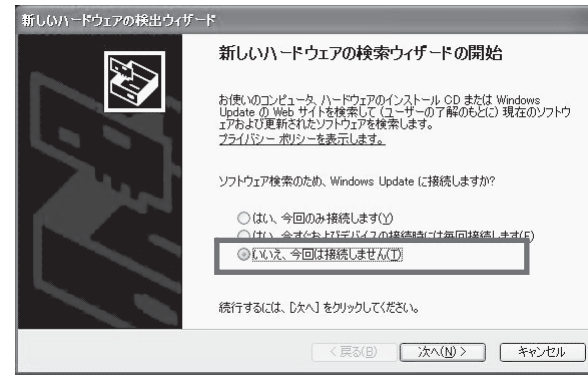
新しいハードウェアの検出ウィザード

新しいハードウェアの検索ウィザードの開始

お使いのコンピュータ、ハードウェアのインストール CD または Windows Update の Web サイトを検索して (ユーザーの了解のもとに) 現在のソフトウェアおよび更新されたソフトウェアを検索します。
プライバシー ポリシーを表示します。

ソフトウェア検索のため、Windows Update に接続しますか?

○はい、今回のみ接続します(Y)
○はい、今すぐおよびデバイスの接続時には毎回接続します(E)
◉いいえ、今回は接続しません(T)

続行するには、[次へ] をクリックしてください。

< 戻る(B)　次へ(N) >　キャンセル